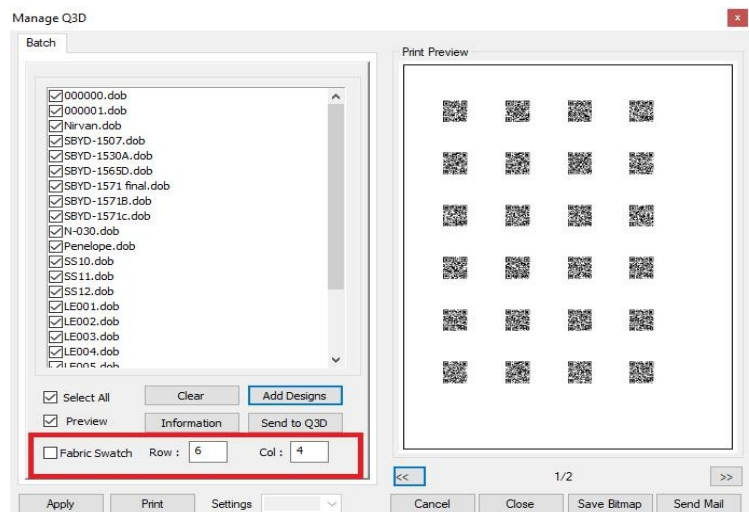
Manage Q3D

Batch

000000.dob
000001.dob
Nirvan.dob
SBYD-1507.dob
SBYD-1530A.dob
SBYD-1565D.dob
SBYD-1571 final.dob
SBYD-1571B.dob
SBYD-1571c.dob
N-030.dob
Penelope.dob
SS10.dob
SS11.dob
SS12.dob
LE001.dob
LE002.dob
LE003.dob
LE004.dob
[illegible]

Select All
Clear
Add Designs
Preview
Information
Send to Q3D
Fabric Swatch
Row : 6
Col : 4

Apply
Print
Settings

Print Preview

<<
1/2
>>

Cancel
Close
Save Bitmap
Send Mail